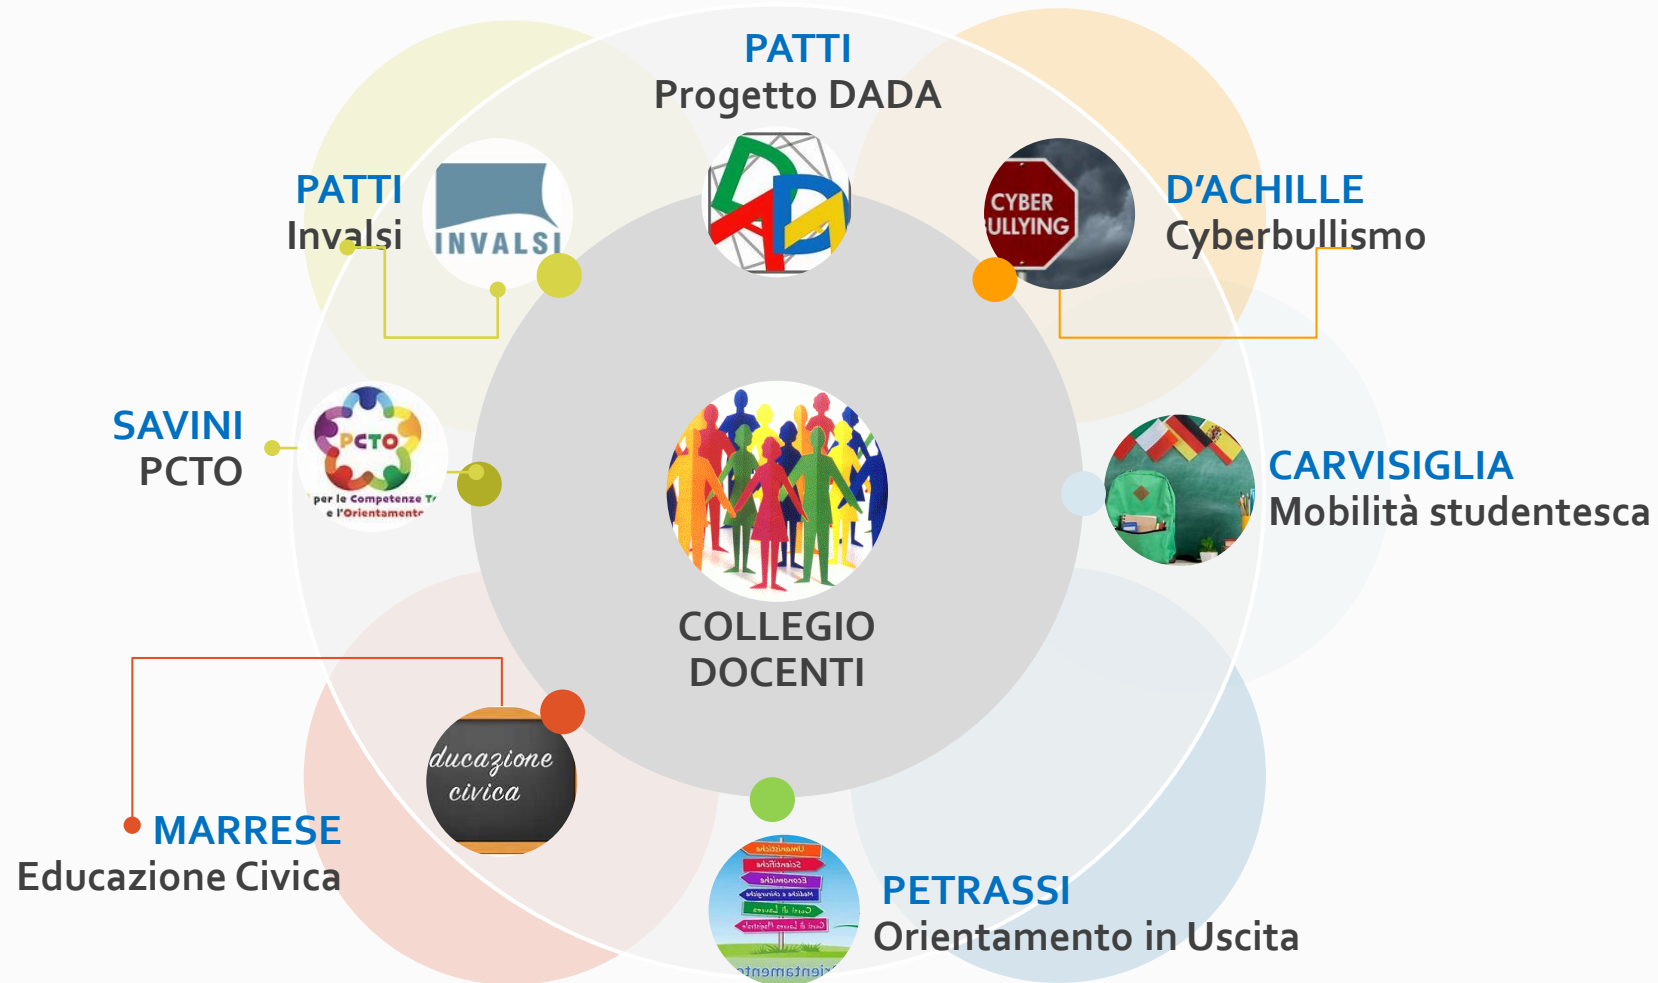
PATTI
Progetto DADA

PATTI
Invalsi

INVALSI

D'ACHILLE
Cyberbullismo

CYBER
ULLYING

SAVINI
PCTO

PCTO
per le Competenze T
e l'Orientamento

COLLEGIO
DOCENTI

CARVISIGLIA
Mobilità studentesca

ducazione
civica

MARRESE
Educazione Civica

PETRASSI
Orientamento in Uscita

Umanistiche
Scientifiche
Economiche
Mediche e chirurgiche
Corsi di Laurea
Corsi di Laurea Magistrale

orientamento